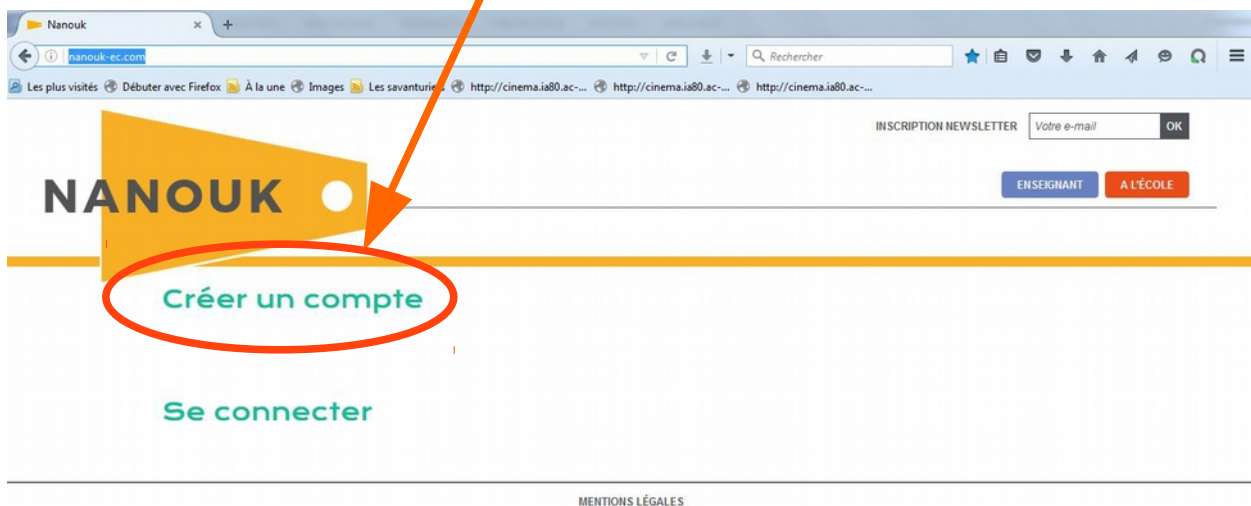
Nanouk ×

nanouk-ec.com

Rechercher

Les plus visités Débuter avec Firefox À la une Images Les savanturie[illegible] http://cinema.ia80.ac-... http://cinema.ia80.ac-... http://cinema.ia80.ac-...

INSCRIPTION NEWSLETTER Votre e-mail OK

NANOUK

ENSEIGNANT A L'ÉCOLE

Créer un compte

Se connecter

MENTIONS LÉGALES